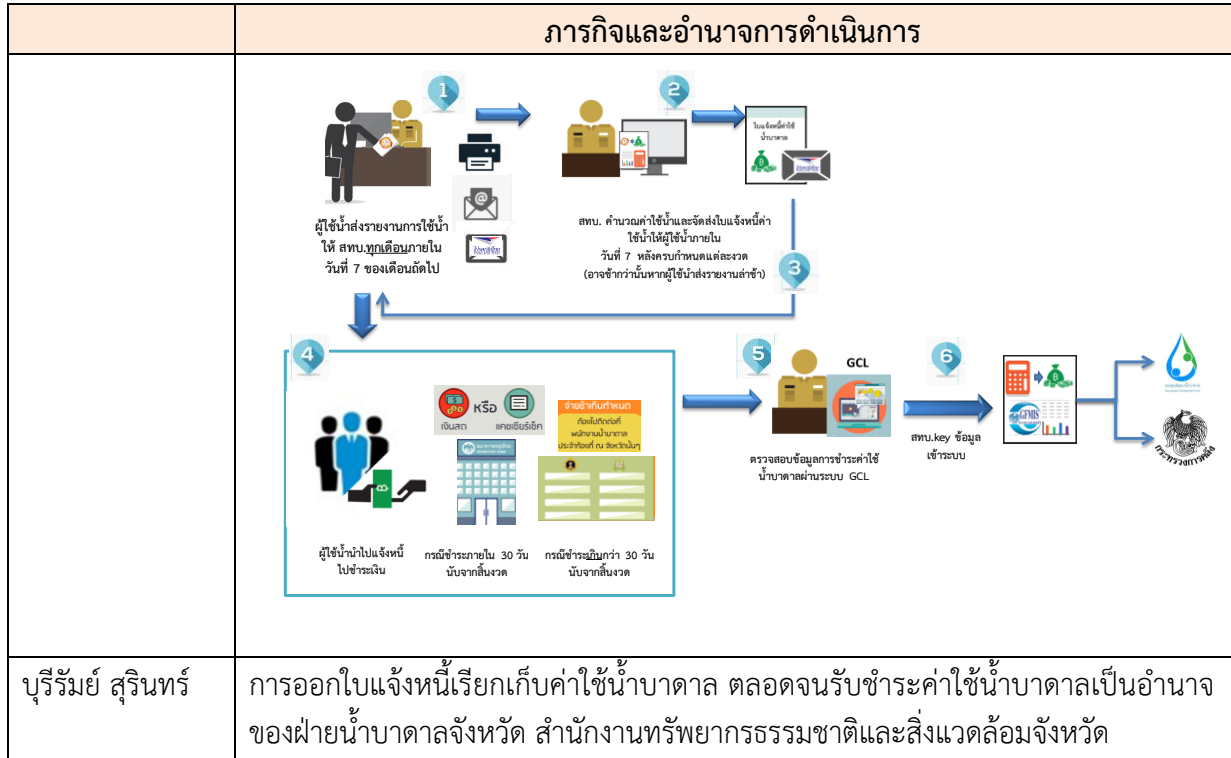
| | ภารกิจและอำนาจการดำเนินการ |
|---|---|
| | 1 ผู้ใช้น้ำส่งรายงานการใช้น้ำ ให้ สทบ.ทุกเดือนภายใน วันที่ 7 ของเดือนถัดไป 2 สทบ. คำนวณค่าใช้น้ำและจัดส่งใบแจ้งหนี้ค่าใช้น้ำให้ผู้ใช้น้ำภายใน วันที่ 7 หลังครบกำหนดแต่ละงวด (อาจช้ากว่านั้นหากผู้ใช้นำส่งรายงานล่าช้า) ใบแจ้งหนี้ค่าใช้น้ำบาดาล 3 4 หรือ เงินสด แคชเชียร์เช็ค จ่ายช้าเกินกำหนด ต้องไปติดต่อที่พนักงานน้ำบาดาลประจำท้องที่ ณ จังหวัดนั้นๆ ผู้ใช้น้ำนำใบแจ้งหนี้ไปชำระเงิน กรณีชำระภายใน 30 วัน นับจากสิ้นงวด กรณีชำระเกินกว่า 30 วัน นับจากสิ้นงวด 5 GCL ตรวจสอบข้อมูลการชำระค่าใช้น้ำบาดาลผ่านระบบ GCL 6 สทบ.key ข้อมูลเข้าระบบ GFMIS กระทรวงการคลัง |
| บุรีรัมย์ สุรินทร์ | การออกใบแจ้งหนี้เรียกเก็บค่าใช้น้ำบาดาล ตลอดจนรับชำระค่าใช้น้ำบาดาลเป็นอำนาจของฝ่ายน้ำบาดาลจังหวัด สำนักงานทรัพยากรธรรมชาติและสิ่งแวดล้อมจังหวัด |